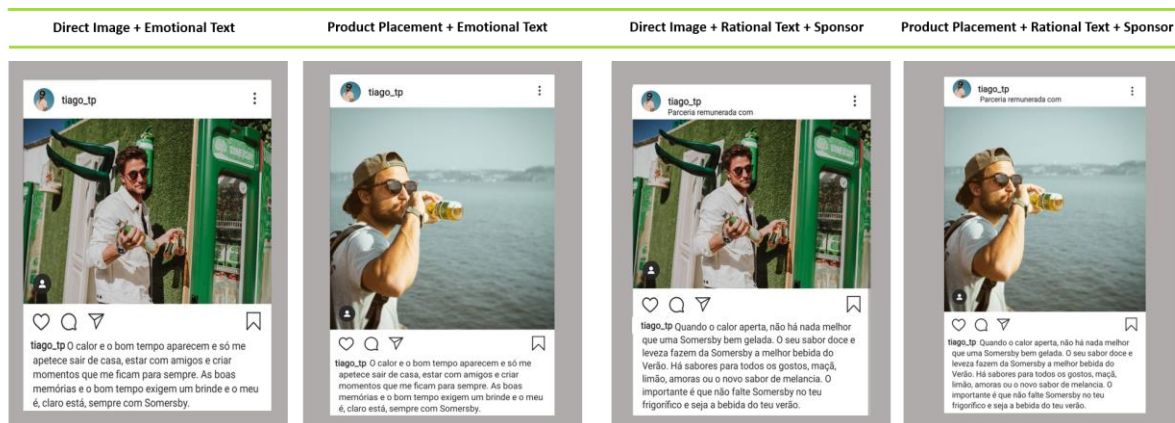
Direct Image + Emotional Text

tiago_tp

tiago_tp O calor e o bom tempo aparecem e só me apetece sair de casa, estar com amigos e criar momentos que me ficam para sempre. As boas memórias e o bom tempo exigem um brinde e o meu é, claro está, sempre com Somersby.

Product Placement + Emotional Text

tiago_tp

tiago_tp O calor e o bom tempo aparecem e só me apetece sair de casa, estar com amigos e criar momentos que me ficam para sempre. As boas memórias e o bom tempo exigem um brinde e o meu é, claro está, sempre com Somersby.

Direct Image + Rational Text + Sponsor

tiago_tp
Parceria remunerada com

tiago_tp Quando o calor aperta, não há nada melhor que uma Somersby bem gelada. O seu sabor doce e leveza fazem da Somersby a melhor bebida do Verão. Há sabores para todos os gostos, maçã, limão, amoras ou o novo sabor de melancia. O importante é que não falte Somersby no teu frigorífico e seja a bebida do teu verão.

Product Placement + Rational Text + Sponsor

tiago_tp
Parceria remunerada com

tiago_tp Quando o calor aperta, não há nada melhor que uma Somersby bem gelada. O seu sabor doce e leveza fazem da Somersby a melhor bebida do Verão. Há sabores para todos os gostos, maçã, limão, amoras ou o novo sabor de melancia. O importante é que não falte Somersby no teu frigorífico e seja a bebida do teu verão.